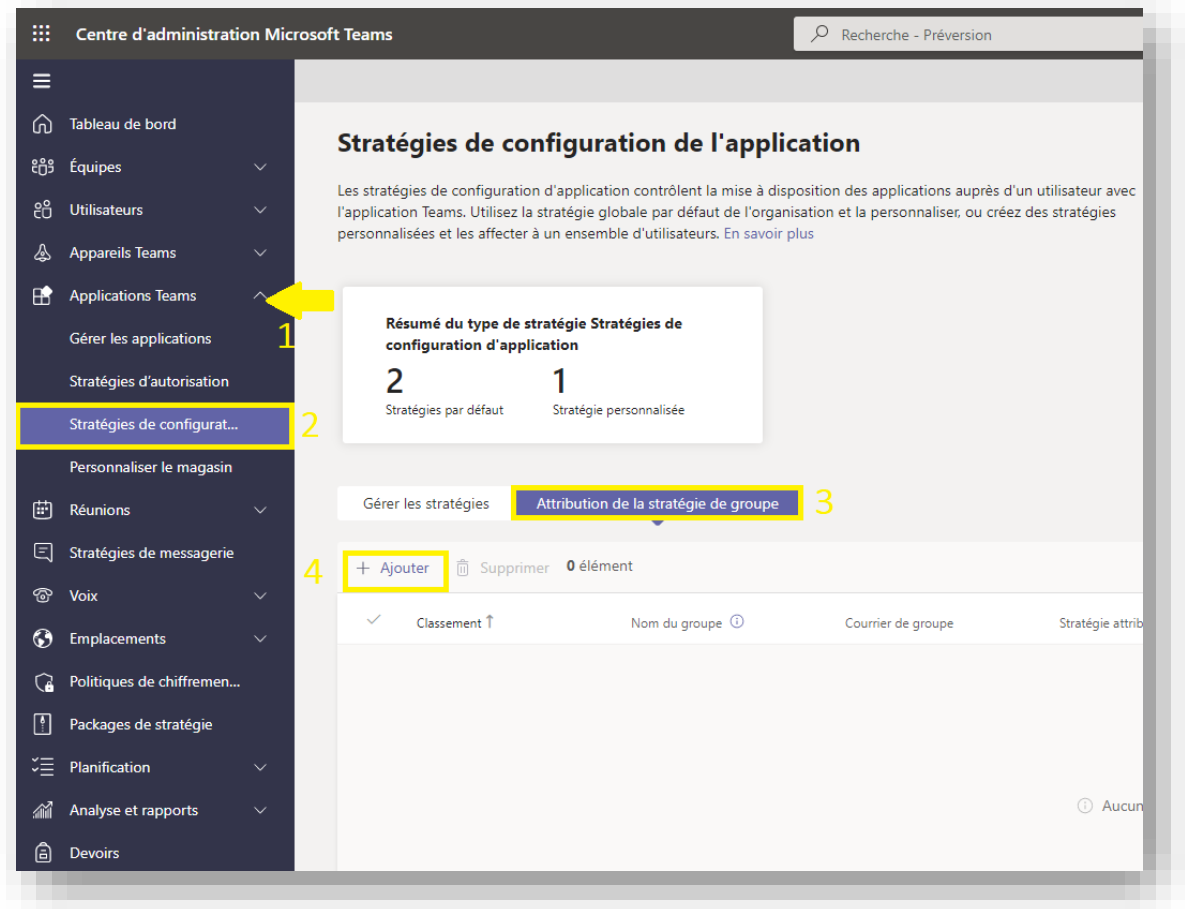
Centre d'administration Microsoft Teams

Recherche - Préversion

Tableau de bord
Équipes
Utilisateurs
Appareils Teams
Applications Teams
Gérer les applications
Stratégies d'autorisation
Stratégies de configurat...
Personnaliser le magasin
Réunions
Stratégies de messagerie
Voix
Emplacements
Politiques de chiffremen...
Packages de stratégie
Planification
Analyse et rapports
Devoirs

1
2

Stratégies de configuration de l'application

Les stratégies de configuration d'application contrôlent la mise à disposition des applications auprès d'un utilisateur avec l'application Teams. Utilisez la stratégie globale par défaut de l'organisation et la personnaliser, ou créez des stratégies personnalisées et les affecter à un ensemble d'utilisateurs. En savoir plus

Résumé du type de stratégie Stratégies de configuration d'application

2
Stratégies par défaut

1
Stratégie personnalisée

Gérer les stratégies
Attribution de la stratégie de groupe
3

4
+ Ajouter
Supprimer
0 élément

| Classement ↑ | Nom du groupe | Courrier de groupe | Stratégie attrib |
|---|---|---|---|

Aucun